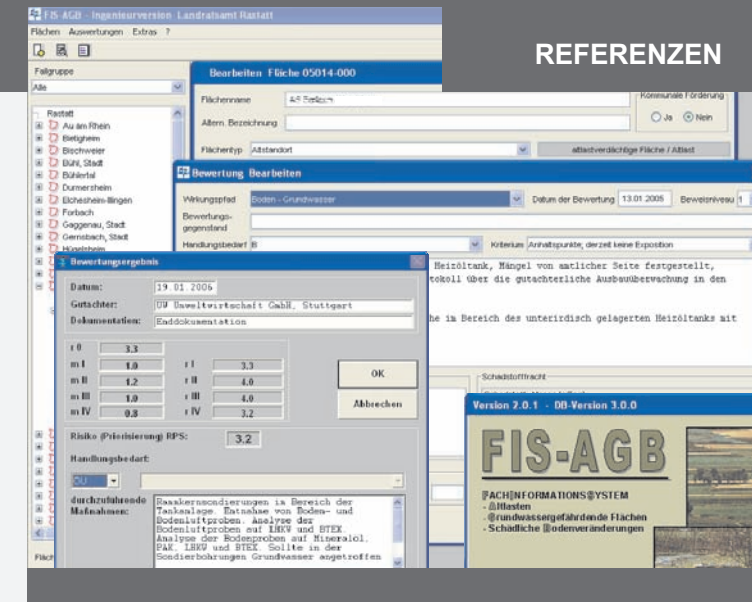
FIS-AGB - Ingenieurversion Landratsamt Rastatt

Flächen Auswertungen Extras ?

REFERENZEN

Fallgruppe

Alle

Rastatt
Au am Rhein
Bietigheim
Bischweier
Bühl, Stadt
Bühlertal
Durmersheim
Elchesheim-Illingen
Forbach
Gaggenau, Stadt
Gernsbach, Stadt
Hügelsheim

Bearbeiten Fläche 05014-000

Flächenname AS Beilach

Altern. Bezeichnung

Flächentyp Altstandort

Kommunale Förderung
Ja Nein

altlastverdächtige Fläche / Altlast

Bewertung Bearbeiten

Wirkungspfad Boden - Grundwasser

Datum der Bewertung 13.01.2005

Beweisniveau 1

Bewertungsgegenstand

Handlungsbedarf B

Kriterium Anhaltspunkte, derzeit keine Exposition

Heizöltank, Mängel von amtlicher Seite festgestellt, tokoll über die gutachterliche Ausbauüberwachung in den

he im Bereich des unterirdisch gelagerten Heizöltanks mit

Schadstofffracht

Bewertungsergebnis

Datum: 19.01.2006

Gutachter: UW Umweltwirtschaft GmbH, Stuttgart

Dokumentation: Enddokumentation

| | | | |
|---|---|---|---|
| r 0 | 3.3 | | |
| m I | 1.0 | r I | 3.3 |
| m II | 1.2 | r II | 4.0 |
| m III | 1.0 | r III | 4.0 |
| m IV | 0.8 | r IV | 3.2 |

OK

Abbrechen

Risiko (Priorisierung) RPS: 3.2

Handlungsbedarf:

OU

durchzuführende Maßnahmen:

Baggerschürfe/Rammkernsondierungen im Bereich der Tankanlage. Entnahme von Boden- und Bodenluftproben. Analyse der Bodenluftproben auf LHKW und BTEX. Analyse der Bodenproben auf Mineralöl, PAK, LHKW und BTEX. Sollte in den Sondierbohrungen Grundwasser angetroffen

Version 2.0.1 - DB-Version 3.0.0

FIS-AGB

FACHINFORMATIONSSYSTEM
- Altlasten
- grundwassergefährdende Flächen
- Schädliche Bodenveränderungen

Fläch